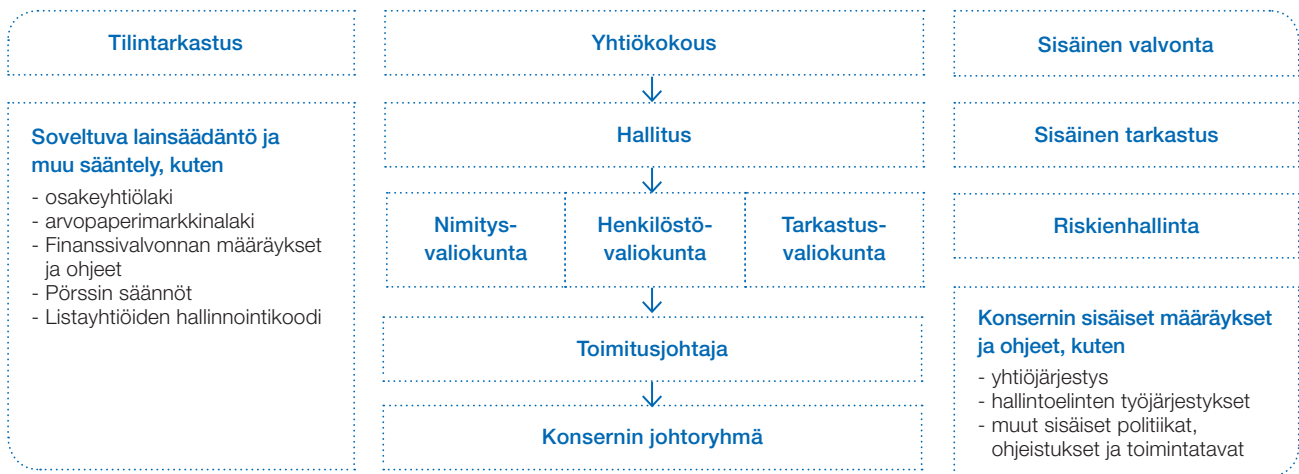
Tilintarkastus

Soveltuva lainsäädäntö ja muu sääntely, kuten

- osakeyhtiölaki
- arvopaperimarkkinalaki
- Finanssivalvonnan määräykset ja ohjeet
- Pörssin säännöt
- Listayhtiöiden hallinnointikoodi

Yhtiökokous

Hallitus

Nimitysvaliokunta

Henkilöstövaliokunta

Tarkastusvaliokunta

Toimitusjohtaja

Konsernin johtoryhmä

Sisäinen valvonta

Sisäinen tarkastus

Riskienhallinta

Konsernin sisäiset määräykset ja ohjeet, kuten

- yhtiöjärjestys
- hallintoelinten työjärjestykset
- muut sisäiset politiikat, ohjeistukset ja toimintatavat